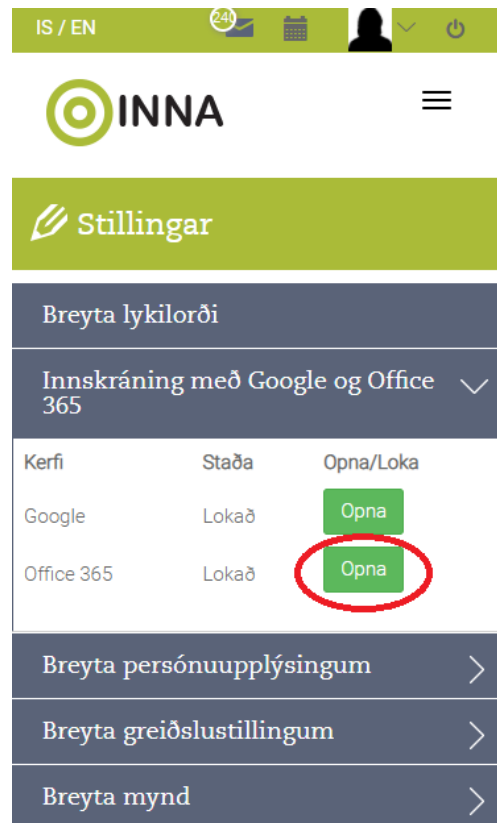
IS / EN 240

INNA

Stillingar

Breyta lykilorði

Innskráning með Google og Office 365

| Kerfi | Staða | Opna/Loka |
|---|---|---|
| Google | Lokað | Opna |
| Office 365 | Lokað | Opna |

Breyta persónuupplýsingum

Breyta greiðslustillingum

Breyta mynd